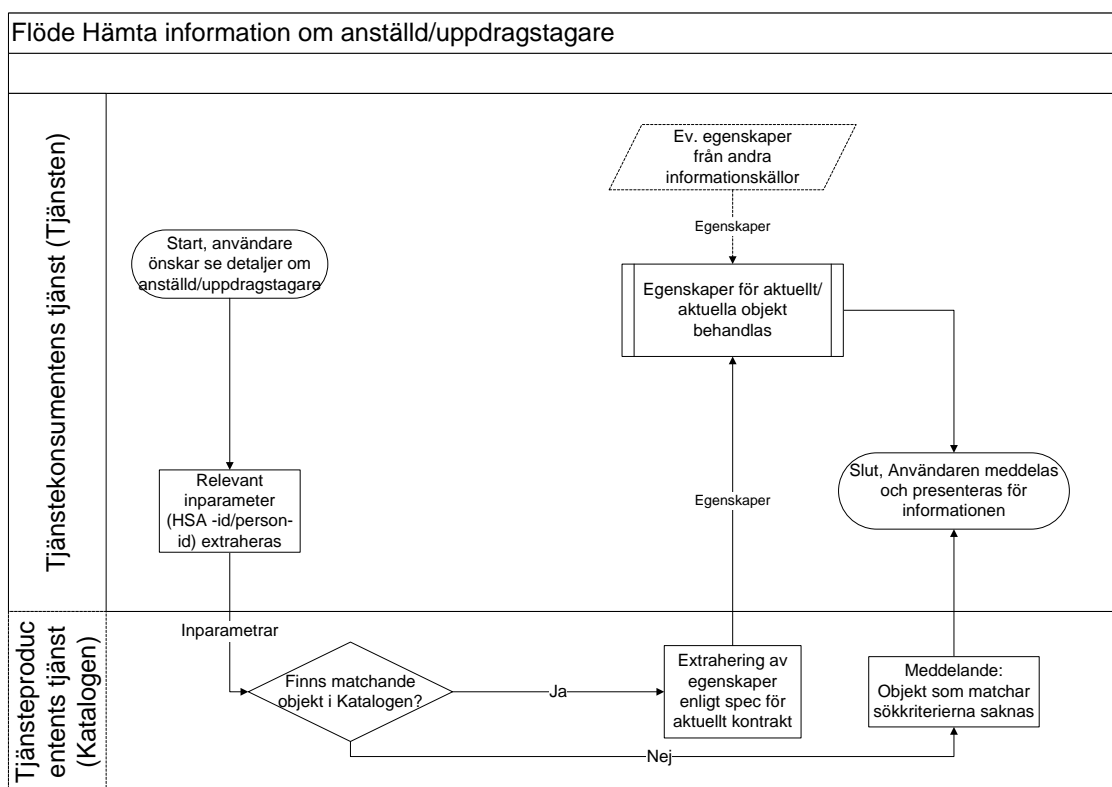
Flöde Hämta information om anställd/uppdragstagare

Tjänstekonsumentens tjänst (Tjänsten)

Ev. egenskaper från andra informationskällor

Egenskaper

Start, användare önskar se detaljer om anställd/uppdragstagare

Egenskaper för aktuellt/ aktuella objekt behandlas

Relevant inparameter (HSA -id/person-id) extraheras

Egenskaper

Slut, Användaren meddelas och presenteras för informationen

Tjänsteproducentents tjänst (Katalogen)

Inparametrar

Finns matchande objekt i Katalogen?

Ja

Extrahering av egenskaper enligt spec för aktuellt kontrakt

Meddelande: Objekt som matchar sökkriterierna saknas

Nej